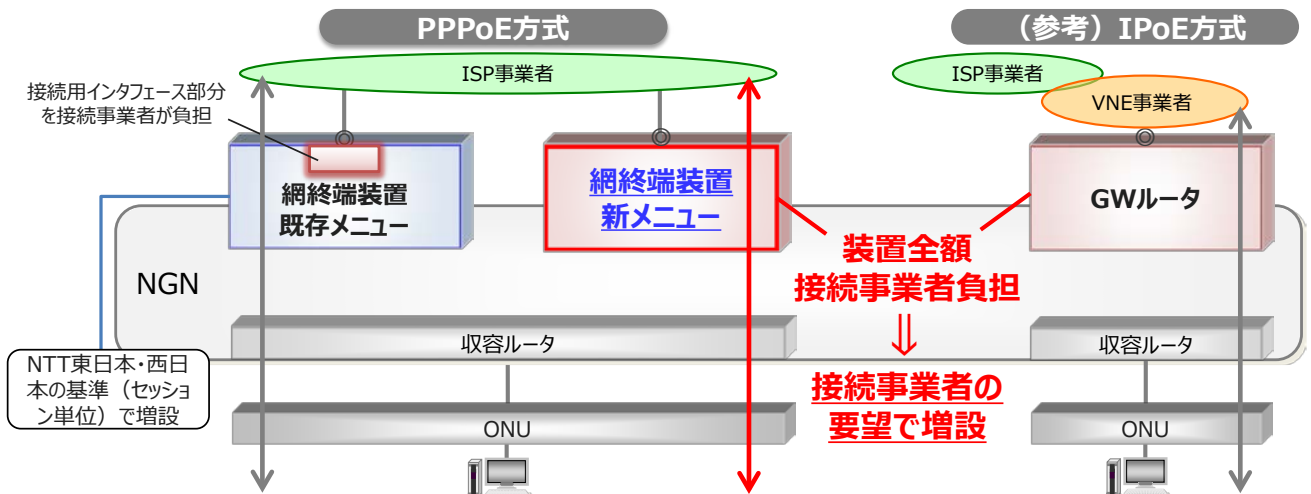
PPPoE方式

（参考）IPoE方式

ISP事業者

ISP事業者

VNE事業者

接続用インタフェース部分を接続事業者が負担

網終端装置
既存メニュー

網終端装置
新メニュー

GWルータ

装置全額
接続事業者負担
⇓
接続事業者の
要望で増設

NGN

NTT東日本・西日本の基準（セッション単位）で増設

収容ルータ

収容ルータ

ONU

ONU